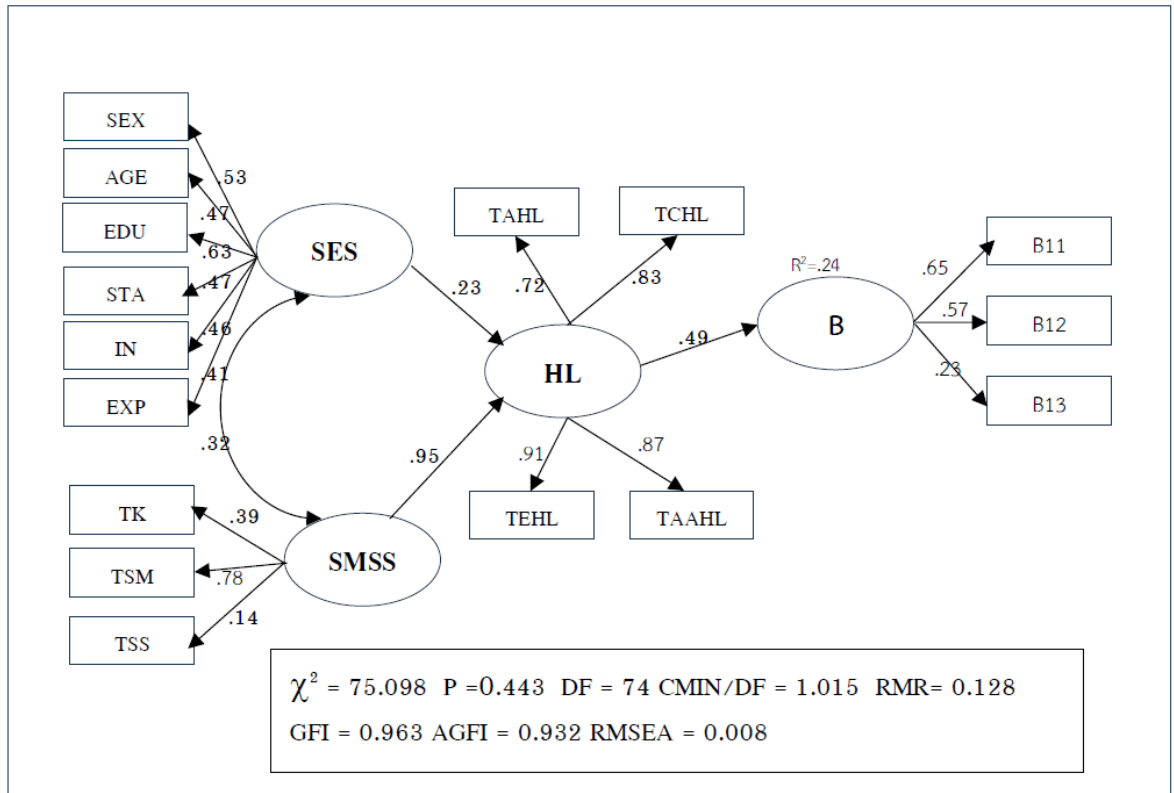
SEX

AGE

EDU

STA

IN

EXP

.53

.47

.63

.47

.46

.41

SES

.32

TK

TSM

TSS

.39

.78

.14

SMSS

.23

.95

TAHL

TCHL

.72

.83

HL

.91

.87

TEHL

TAAHL

.49

$R^2$=.24

B

.65

.57

.23

B11

B12

B13

$\chi^2$ = 75.098 P =0.443 DF = 74 CMIN/DF = 1.015 RMR= 0.128

GFI = 0.963 AGFI = 0.932 RMSEA = 0.008